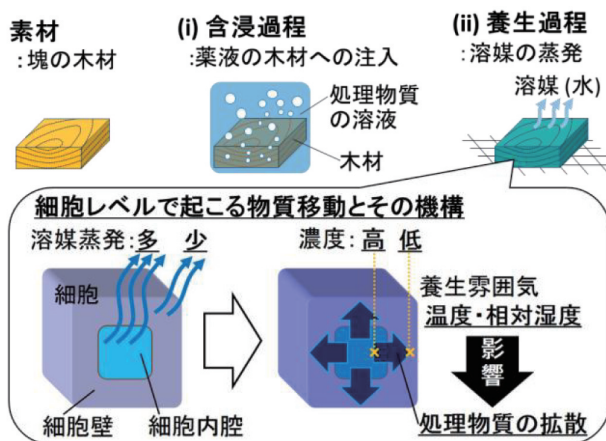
素材
:塊の木材

(i) 含浸過程
:薬液の木材への注入

処理物質の溶液

木材

(ii) 養生過程
:溶媒の蒸発

溶媒 (水)

細胞レベルで起こる物質移動とその機構

溶媒蒸発:多 少

細胞

細胞壁

細胞内腔

濃度:高 低

養生雰囲気
温度・相対湿度

影響

処理物質の拡散